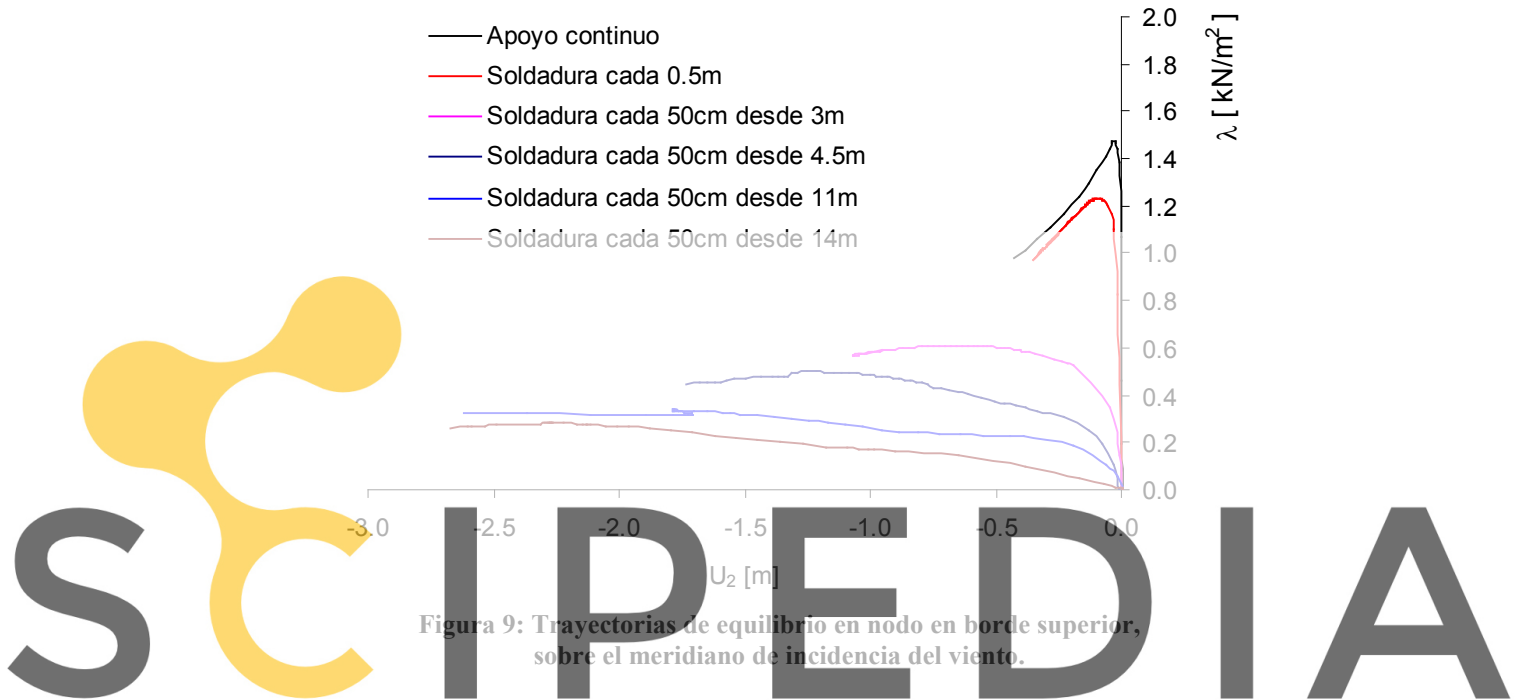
Apoyo continuo
Soldadura cada 0.5m
Soldadura cada 50cm desde 3m
Soldadura cada 50cm desde 4.5m
Soldadura cada 50cm desde 11m
Soldadura cada 50cm desde 14m

$\lambda$ [ kN/m$^2$ ]

2.0
1.8
1.6
1.4
1.2
1.0
0.8
0.6
0.4
0.2
0.0

-3.0 -2.5 -2.0 -1.5 -1.0 -0.5 0.0

U$_2$ [m]

Figura 9: Trayectorias de equilibrio en nodo en borde superior, sobre el meridiano de incidencia del viento.

SCIPEDIA